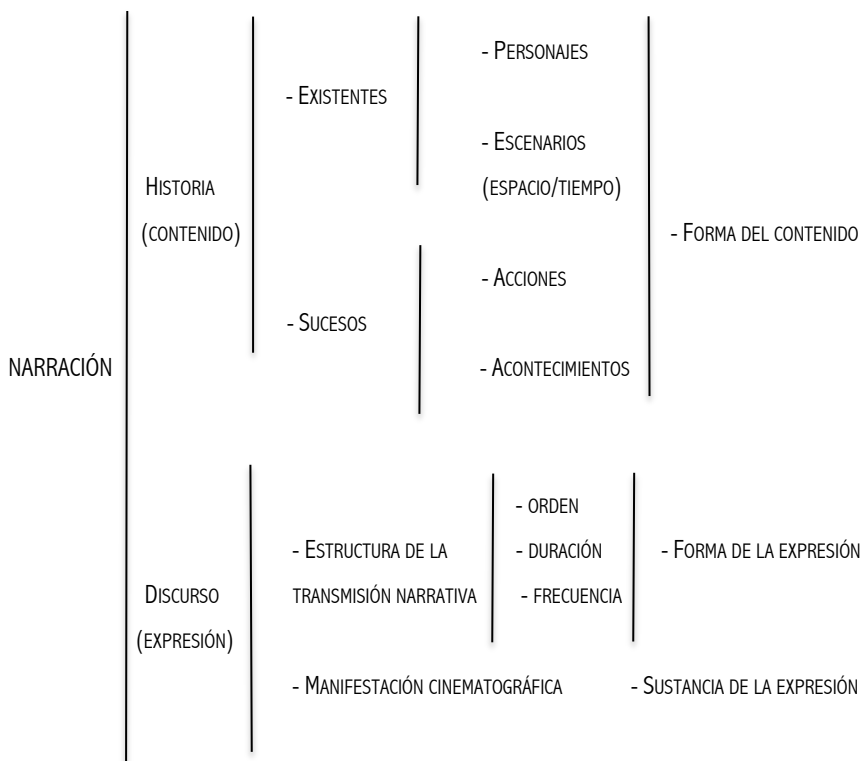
NARRACIÓN

Historia (contenido)

- Existentes

- Personajes

- Escenarios (espacio/tiempo)

- Sucesos

- Acciones

- Acontecimientos

- Forma del contenido

Discurso (expresión)

- Estructura de la transmisión narrativa

- orden

- duración

- frecuencia

- Forma de la expresión

- Manifestación cinematográfica

- Sustancia de la expresión